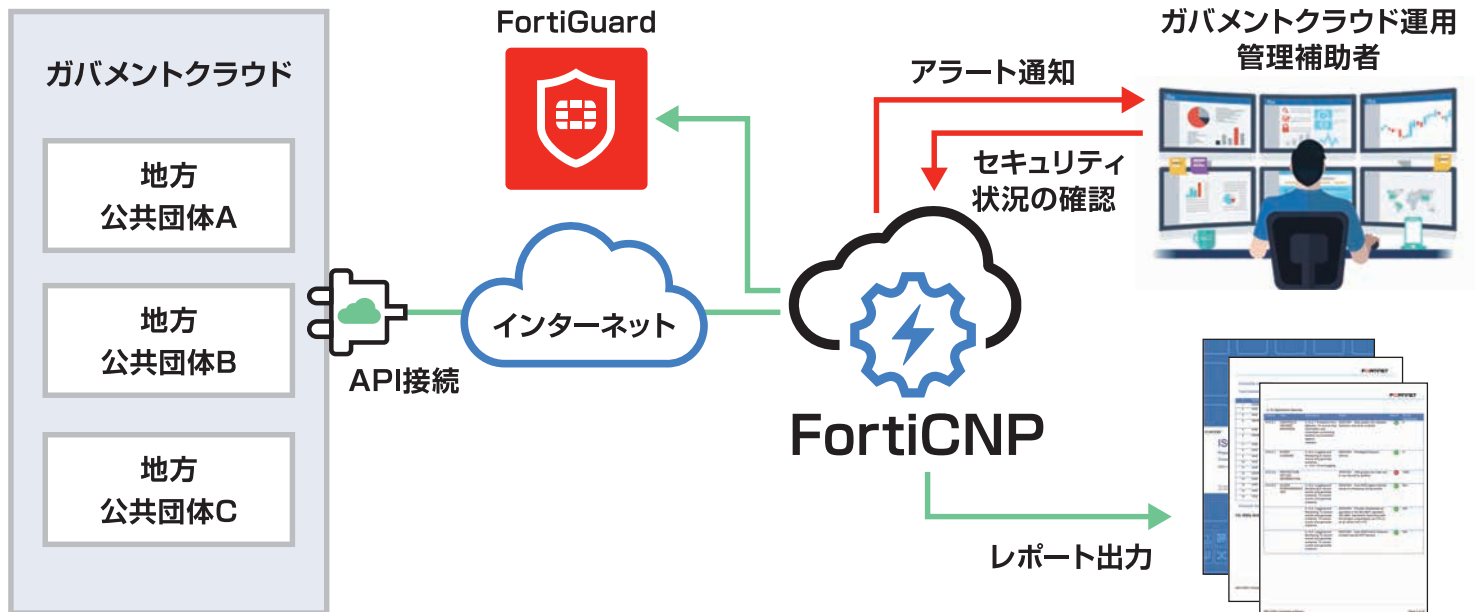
ガバメントクラウド

地方
公共団体A

地方
公共団体B

地方
公共団体C

API接続

インターネット

FortiGuard

アラート通知

セキュリティ
状況の確認

ガバメントクラウド運用
管理補助者

FortiCNP

レポート出力